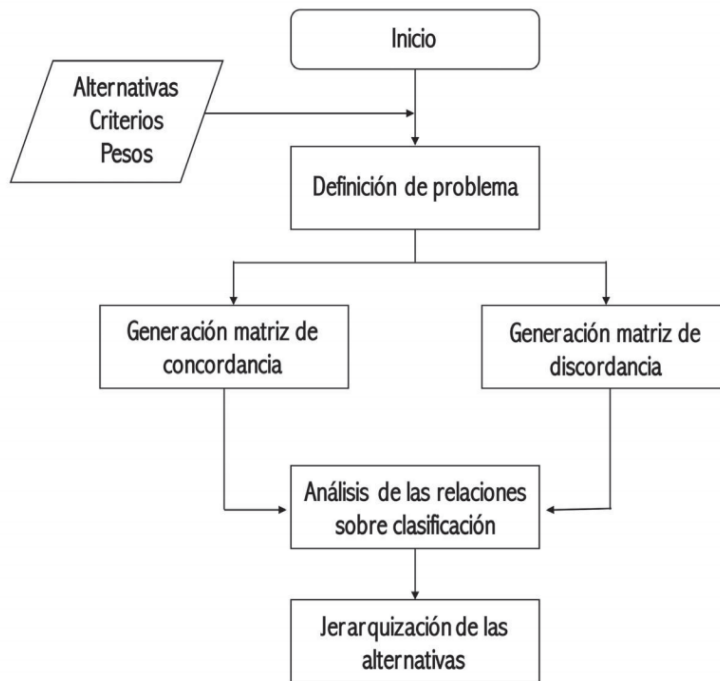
Inicio

Alternativas
Criterios
Pesos

Definición de problema

Generación matriz de concordancia

Generación matriz de discordancia

Análisis de las relaciones sobre clasificación

Jerarquización de las alternativas